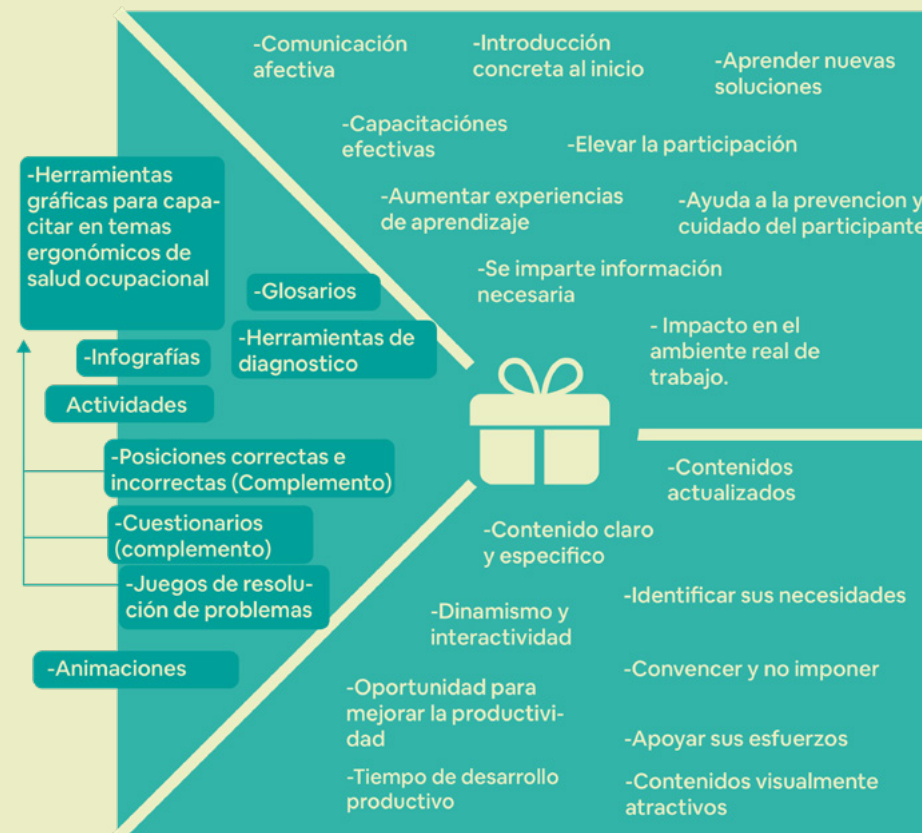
-Comunicación afectiva

-Introducción concreta al inicio

-Aprender nuevas soluciones

-Capacitaciónes efectivas

-Elevar la participación

-Aumentar experiencias de aprendizaje

-Ayuda a la prevencion y cuidado del participante

-Se imparte información necesaria

- Impacto en el ambiente real de trabajo.

-Herramientas gráficas para capacitar en temas ergonómicos de salud ocupacional

-Glosarios

-Herramientas de diagnostico

-Infografías

Actividades

-Posiciones correctas e incorrectas (Complemento)

-Cuestionarios (complemento)

-Juegos de resolución de problemas

-Animaciones

-Contenidos actualizados

-Contenido claro y especifico

-Dinamismo y interactividad

-Identificar sus necesidades

-Convencer y no imponer

-Oportunidad para mejorar la productividad

-Apoyar sus esfuerzos

-Tiempo de desarrollo productivo

-Contenidos visualmente atractivos